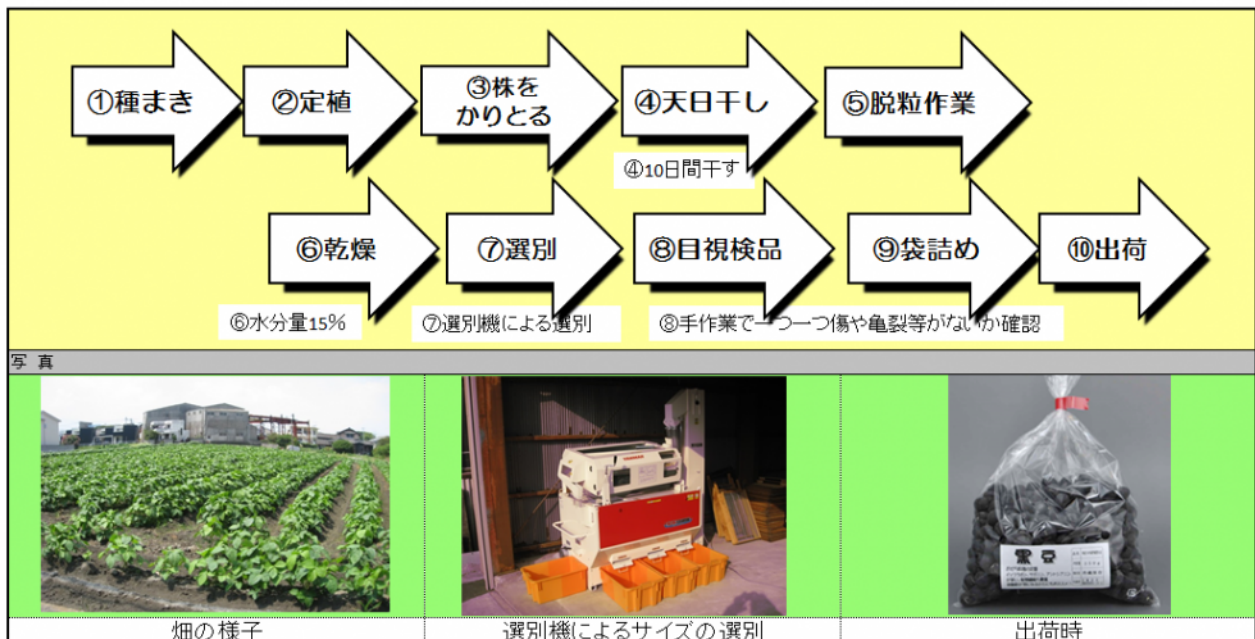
①種まき

②定植

③株をかりとる

④天日干し

④10日間干す

⑤脱粒作業

⑥乾燥

⑥水分量15%

⑦選別

⑦選別機による選別

⑧目視検品

⑧手作業で一つ一つ傷や亀裂等がないか確認

⑨袋詰め

⑩出荷

写 真

畑の様子

選別機によるサイズの選別

出荷時